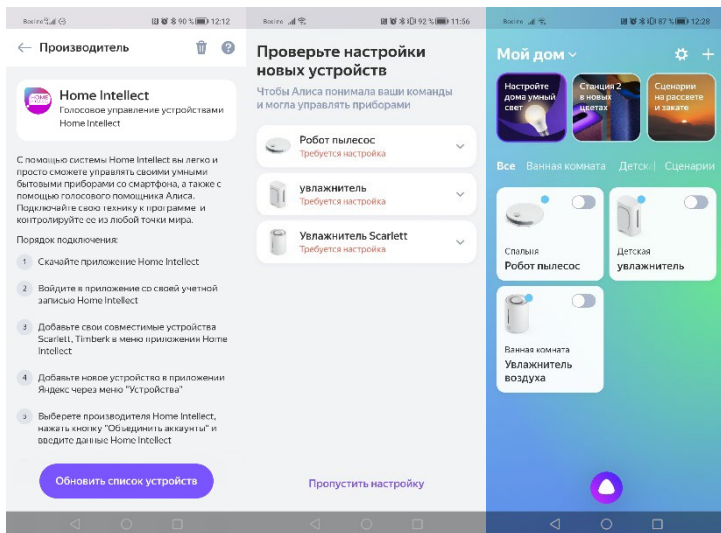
Beeline 90% 12:12

Производитель

Home Intellect
Голосовое управление устройствами Home Intellect

С помощью системы Home Intellect вы легко и просто сможете управлять своими умными бытовыми приборами со смартфона, а также с помощью голосового помощника Алиса. Подключайте свою технику к программе и контролируйте ее из любой точки мира.

Порядок подключения:

1 Скачайте приложение Home Intellect

2 Войдите в приложение со своей учетной записью Home Intellect

3 Добавьте свои совместимые устройства Scarlett, Timberk в меню приложения Home Intellect

4 Добавьте новое устройство в приложении Яндекс через меню "Устройства"

5 Выберете производителя Home Intellect, нажать кнопку "Объединить аккаунты" и введите данные Home Intellect

Обновить список устройств

Beeline 92% 11:56

Проверьте настройки новых устройств

Чтобы Алиса понимала ваши команды и могла управлять приборами

Робот пылесос
Требуется настройка

увлажнитель
Требуется настройка

Увлажнитель Scarlett
Требуется настройка

Пропустить настройку

Beeline 87% 12:28

Мой дом

Настройте дома умный свет

Станция 2 в новых цветах

Сценарии на рассвете и закате

Все Ванная комната Детская Сценарии

Спальня
Робот пылесос

Детская
увлажнитель

Ванная комната
Увлажнитель воздуха